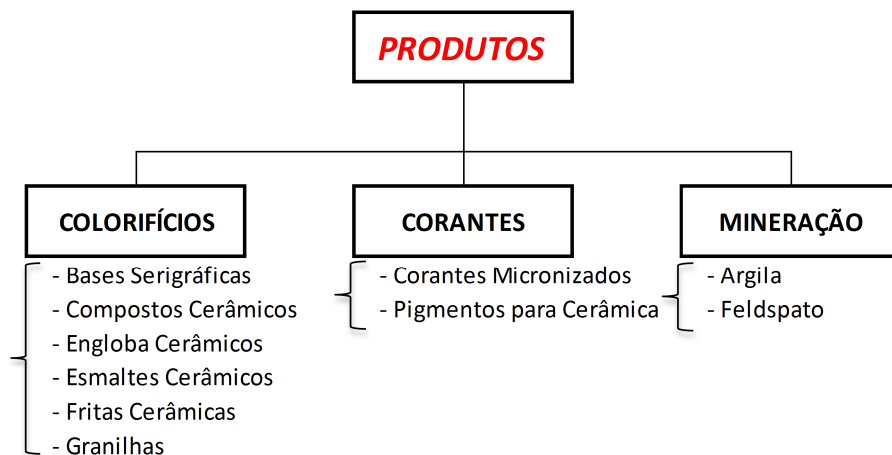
PRODUTOS

COLORIFÍCIOS

- Bases Serigráficas
- Compostos Cerâmicos
- Engloba Cerâmicos
- Esmaltes Cerâmicos
- Fritas Cerâmicas
- Granilhas

CORANTES

- Corantes Micronizados
- Pigmentos para Cerâmica

MINERAÇÃO

- Argila
- Feldspato